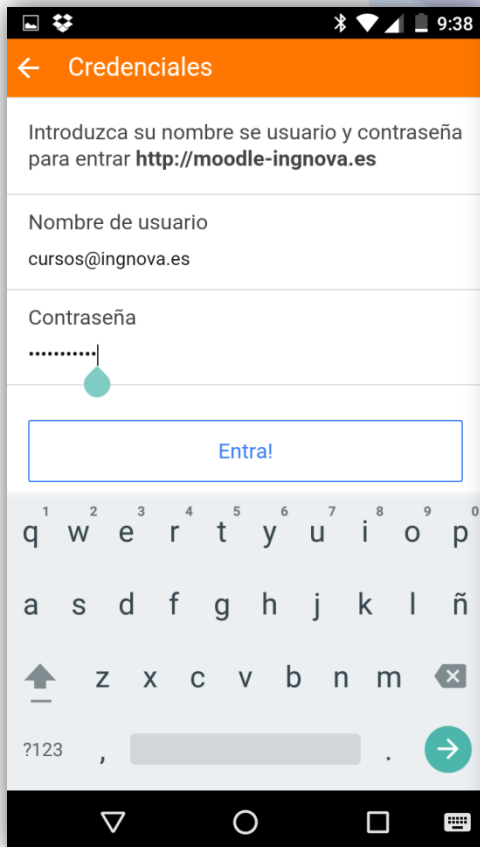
9:38

Credenciales

Introduzca su nombre se usuario y contraseña para entrar **http://moodle-ingnova.es**

Nombre de usuario

cursos@ingnova.es

Contraseña

•••••••••••

Entra!

1 q 2 w 3 e 4 r 5 t 6 y 7 u 8 i 9 o 0 p

a s d f g h j k l ñ

z x c v b n m

?123 , .